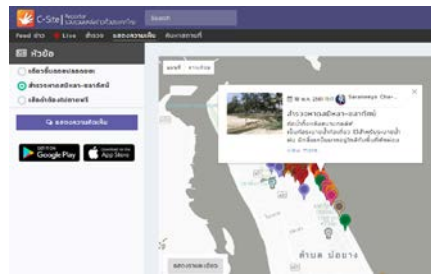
C-Site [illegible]

Search

Feed ข่าว Live สำรวจ แสดงความเห็น ติดตามสถานที่

หัวข้อ

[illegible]

สำรวจหาดสมิหลา-ชลาทัศน์

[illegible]

แสดงความคิดเห็น

GET IT ON Google Play

Download on the App Store

แผนที่ ดาวเทียม

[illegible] Saranaya Char...

สำรวจหาดสมิหลา-ชลาทัศน์

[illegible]

ตำบล บ่อยาง

แสดงความ เห็น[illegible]